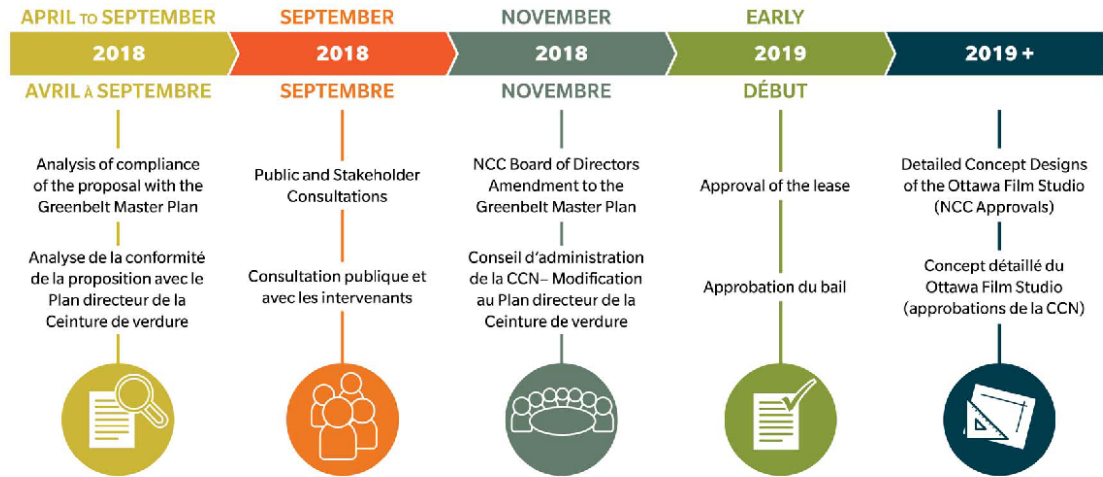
APRIL TO SEPTEMBER
2018
AVRIL À SEPTEMBRE

Analysis of compliance of the proposal with the Greenbelt Master Plan

Analyse de la conformité de la proposition avec le Plan directeur de la Ceinture de verdure

SEPTEMBER
2018
SEPTEMBRE

Public and Stakeholder Consultations

Consultation publique et avec les intervenants

NOVEMBER
2018
NOVEMBRE

NCC Board of Directors Amendment to the Greenbelt Master Plan

Conseil d'administration de la CCN– Modification au Plan directeur de la Ceinture de verdure

EARLY
2019
DÉBUT

Approval of the lease

Approbation du bail

2019 +

Detailed Concept Designs of the Ottawa Film Studio (NCC Approvals)

Concept détaillé du Ottawa Film Studio (approbations de la CCN)